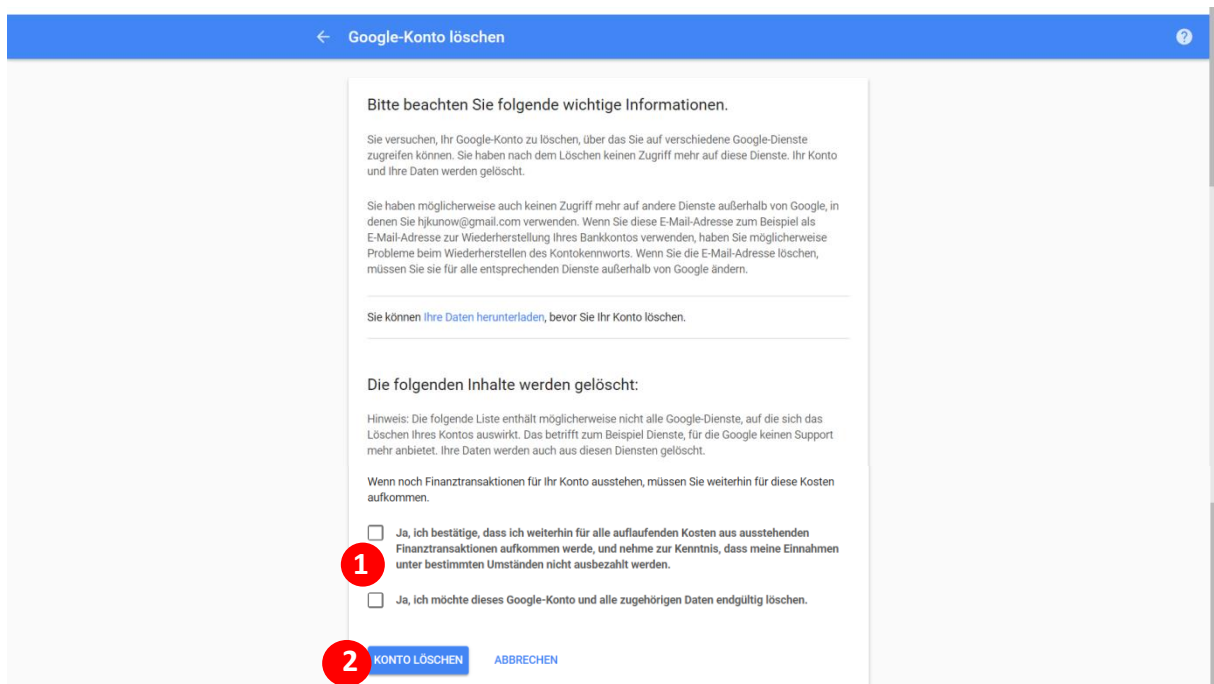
← Google-Konto löschen

?

Bitte beachten Sie folgende wichtige Informationen.

Sie versuchen, Ihr Google-Konto zu löschen, über das Sie auf verschiedene Google-Dienste zugreifen können. Sie haben nach dem Löschen keinen Zugriff mehr auf diese Dienste. Ihr Konto und Ihre Daten werden gelöscht.

Sie haben möglicherweise auch keinen Zugriff mehr auf andere Dienste außerhalb von Google, in denen Sie hjkunow@gmail.com verwenden. Wenn Sie diese E-Mail-Adresse zum Beispiel als E-Mail-Adresse zur Wiederherstellung Ihres Bankkontos verwenden, haben Sie möglicherweise Probleme beim Wiederherstellen des Kontokennworts. Wenn Sie die E-Mail-Adresse löschen, müssen Sie sie für alle entsprechenden Dienste außerhalb von Google ändern.

Sie können Ihre Daten herunterladen, bevor Sie Ihr Konto löschen.

Die folgenden Inhalte werden gelöscht:

Hinweis: Die folgende Liste enthält möglicherweise nicht alle Google-Dienste, auf die sich das Löschen Ihres Kontos auswirkt. Das betrifft zum Beispiel Dienste, für die Google keinen Support mehr anbietet. Ihre Daten werden auch aus diesen Diensten gelöscht.

Wenn noch Finanztransaktionen für Ihr Konto ausstehen, müssen Sie weiterhin für diese Kosten aufkommen.

Ja, ich bestätige, dass ich weiterhin für alle auflaufenden Kosten aus ausstehenden Finanztransaktionen aufkommen werde, und nehme zur Kenntnis, dass meine Einnahmen unter bestimmten Umständen nicht ausbezahlt werden.

1

Ja, ich möchte dieses Google-Konto und alle zugehörigen Daten endgültig löschen.

2

KONTO LÖSCHEN

ABBRECHEN